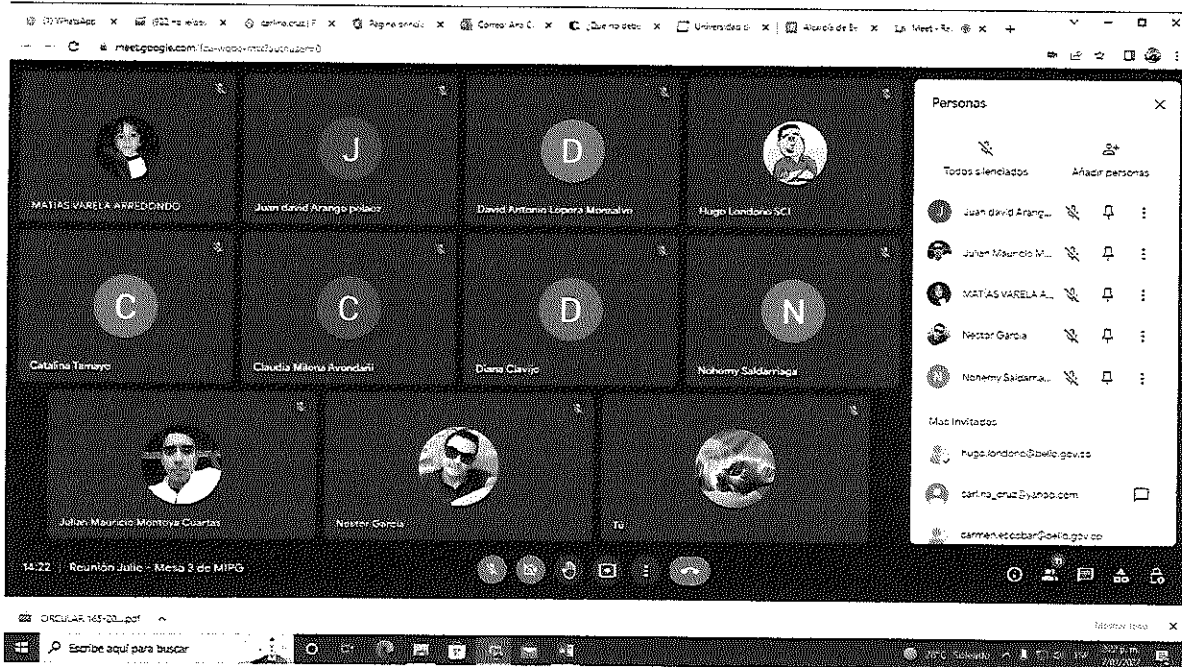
(3) WhatsApp × (922 no leídos) × carlina.cruz | F × Página inicial × Correo: Ana C. × ¿Qué no debe × Universidad d × Alcaldía de Be × Meet - Re ×

meet.google.com/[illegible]

MATIAS VARELA ARREDONDO

J
Juan david Arango polaco

D
David Antonio Lopera Monsalve

Hugo Londoño SCI

C
Catalina Tamayo

C
Claudia Milena Avendaño

D
Diana Clavijo

N
Nohemy Saldarriaga

Julian Mauricio Montoya Cuartas

Nestor Garcia

Tú

14:22 | Reunión Julio - Mesa 3 de MIPG

Personas

Todos silenciados

Añadir personas

Juan david Arang...

Julian Mauricio M...

MATIAS VARELA A...

Nestor Garcia

Nohemy Saldarria...

Más invitados

hugo.londono@bello.gov.co

carlina_cruz@yahoo.com

carmen.escobar@bello.gov.co

CIRCULAR 165-20....pdf

Mostrar todo

Escribe aquí para buscar

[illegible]